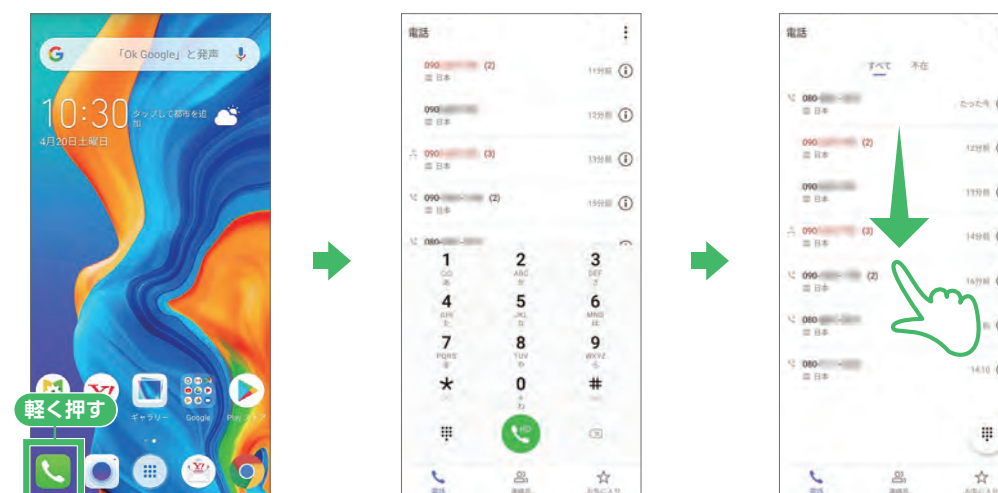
「Ok Google」と発声

10:30 タップして都市を追加

4月20日土曜日

ギャラリー Google Play ストア

軽く押す

電話

090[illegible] (2)
日本
11分前

090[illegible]
日本
12分前

090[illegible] (3)
日本
13分前

090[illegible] (2)
日本
15分前

080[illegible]

1 2 ABC 3 DEF
4 GHI 5 JKL 6 MNO
7 PQRS 8 TUV 9 WXYZ
* 0 + #

HD

電話 連絡先 お気に入り

電話

すべて 不在

080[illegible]
日本
たった今

090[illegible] (2)
日本
12分前

090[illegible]
日本
13分前

090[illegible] (3)
日本
14分前

090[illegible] (2)
日本
16分前

080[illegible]
日本

080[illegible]
日本
14:10

電話 連絡先 お気に入り